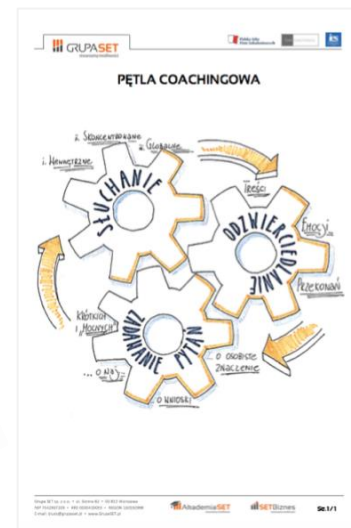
GRUPASET

PĘTLA COACHINGOWA

1. WEWNĘTRZNE

2. SKONCENTROWANE

3. GLOBALNE

SŁUCHANIE

TREŚCI

EMOCJI

ODZWIERCIEDLANIE

PRZEKONAŃ

KRÓTKICH I MOCNYCH

ZADAWANIE PYTAŃ

O CELE

O OSOBISTE ZNACZENIE

O WNIOSKI

AkademiaSET

SETBiznes

Str. 1 / 1